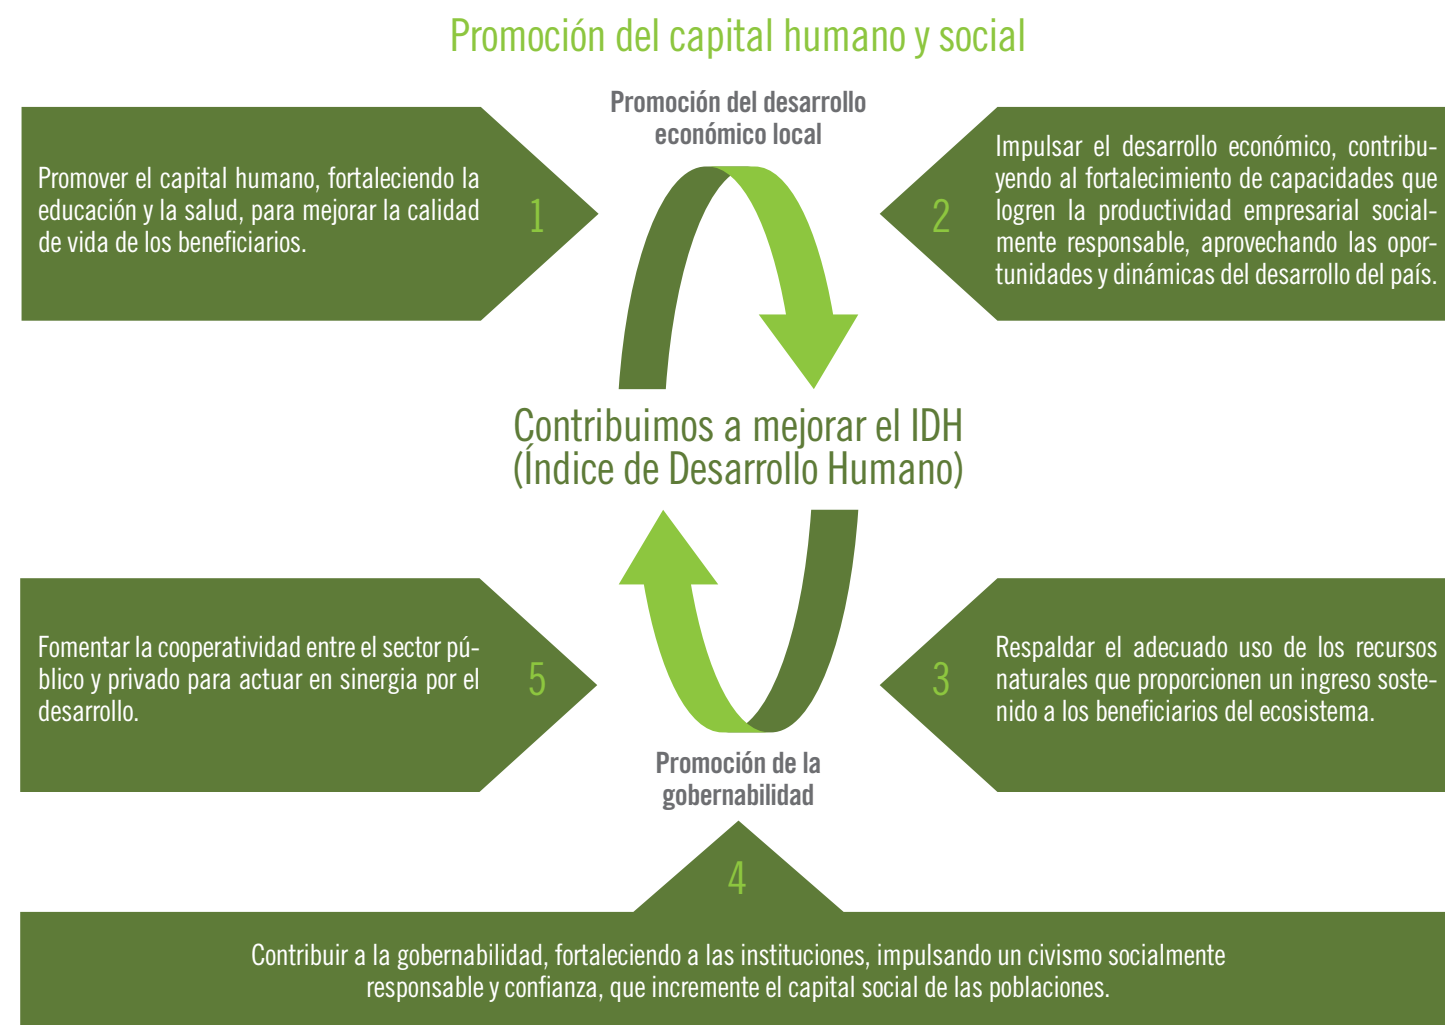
Promoción del capital humano y social

Promoción del desarrollo económico local

Promover el capital humano, fortaleciendo la educación y la salud, para mejorar la calidad de vida de los beneficiarios.

1

2

Impulsar el desarrollo económico, contribuyendo al fortalecimiento de capacidades que logren la productividad empresarial socialmente responsable, aprovechando las oportunidades y dinámicas del desarrollo del país.

Contribuimos a mejorar el IDH (Índice de Desarrollo Humano)

Fomentar la cooperatividad entre el sector público y privado para actuar en sinergia por el desarrollo.

5

3

Respaldar el adecuado uso de los recursos naturales que proporcionen un ingreso sostenido a los beneficiarios del ecosistema.

Promoción de la gobernabilidad

4

Contribuir a la gobernabilidad, fortaleciendo a las instituciones, impulsando un civismo socialmente responsable y confianza, que incremente el capital social de las poblaciones.